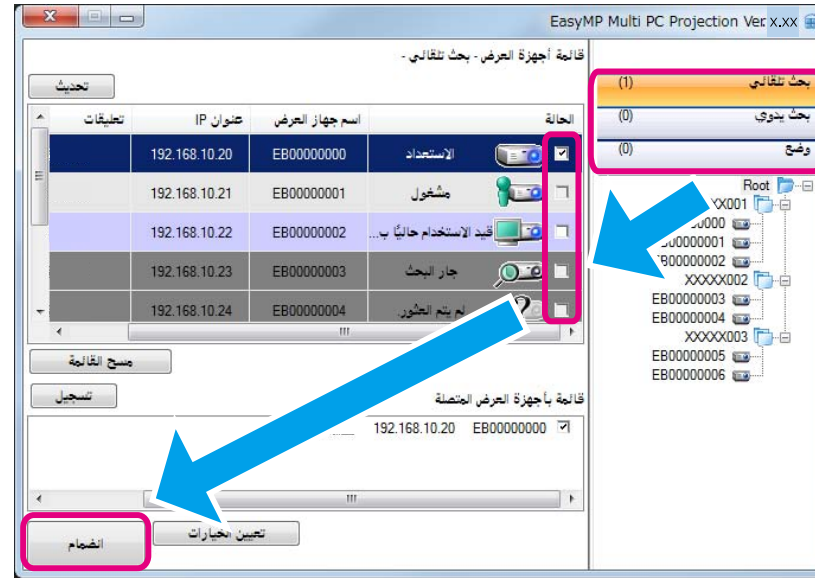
EasyMP Multi PC Projection Ver x.xx

قائمة أجهزة العرض - بحث تلقائي -

تحديث

| الحالة | | اسم جهاز العرض | عنوان IP | تعليقات |
|---|---|---|---|---|
| ☑ | الاستعداد | EB00000000 | 192.168.10.20 | |
| ☐ | مشغول | EB00000001 | 192.168.10.21 | |
| ☐ | قيد الاستخدام حاليًا ب... | EB00000002 | 192.168.10.22 | |
| ☐ | جار البحث | EB00000003 | 192.168.10.23 | |
| ☐ | لم يتم العثور | EB00000004 | 192.168.10.24 | |

مسح القائمة

تسجيل

قائمة بأجهزة العرض المتصلة

☑ EB00000000 192.168.10.20

تعيين الخيارات

انضمام

بحث تلقائي (1)
بحث يدوي (0)
وضع (0)

Root
XX001
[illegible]0000
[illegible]00000001
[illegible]B00000002
XXXXX002
EB00000003
EB00000004
XXXXX003
EB00000005
EB00000006